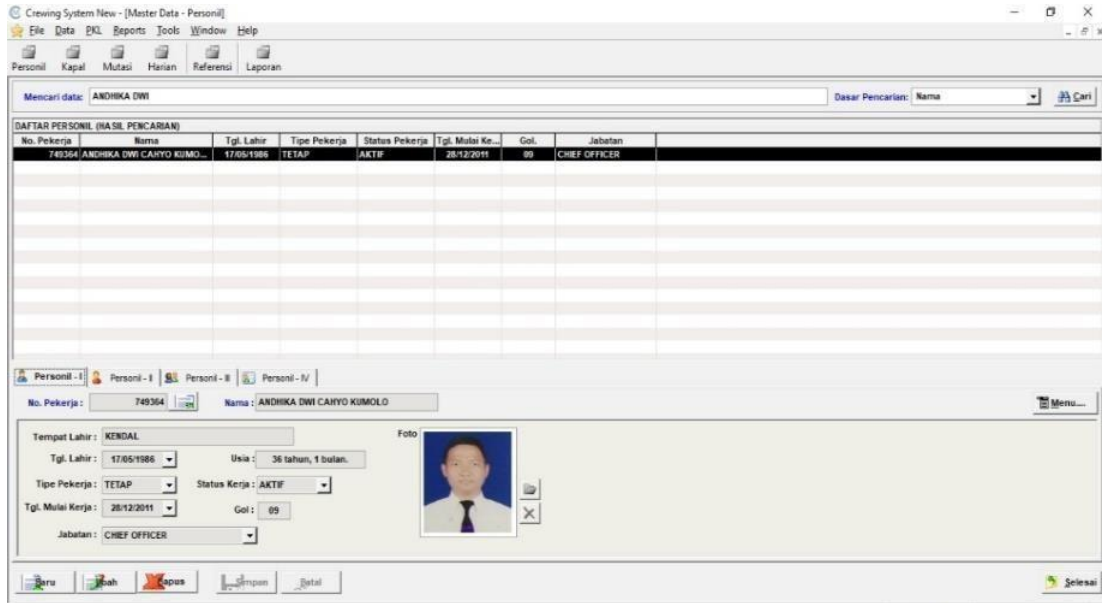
Crewing System New - [Master Data - Personil]

File Data PKL Reports Tools Window Help

Personil Kapal Mutasi Harian Referensi Laporan

Mencari data: ANDHIKA DWI

Dasar Pencarian: Nama

Cari

DAFTAR PERSONIL (HASIL PENCARIAN)

| No. Pekerja | Nama | Tgl. Lahir | Tipe Pekerja | Status Pekerja | Tgl. Mulai Ke... | Gol. | Jabatan |
|---|---|---|---|---|---|---|---|
| 749364 | ANDHIKA DWI CAHYO KUMO... | 17/05/1986 | TETAP | AKTIF | 28/12/2011 | 09 | CHIEF OFFICER |

Personil - I | Personil - II | Personil - III | Personil - IV

No. Pekerja: 749364

Nama: ANDHIKA DWI CAHYO KUMOLO

Menu...

Tempat Lahir: KENDAL

Foto

Tgl. Lahir: 17/05/1986

Usia: 36 tahun, 1 bulan.

Tipe Pekerja: TETAP

Status Kerja: AKTIF

Tgl. Mulai Kerja: 28/12/2011

Gol: 09

Jabatan: CHIEF OFFICER

Baru Ubah Hapus Simpan Batal

Selesai